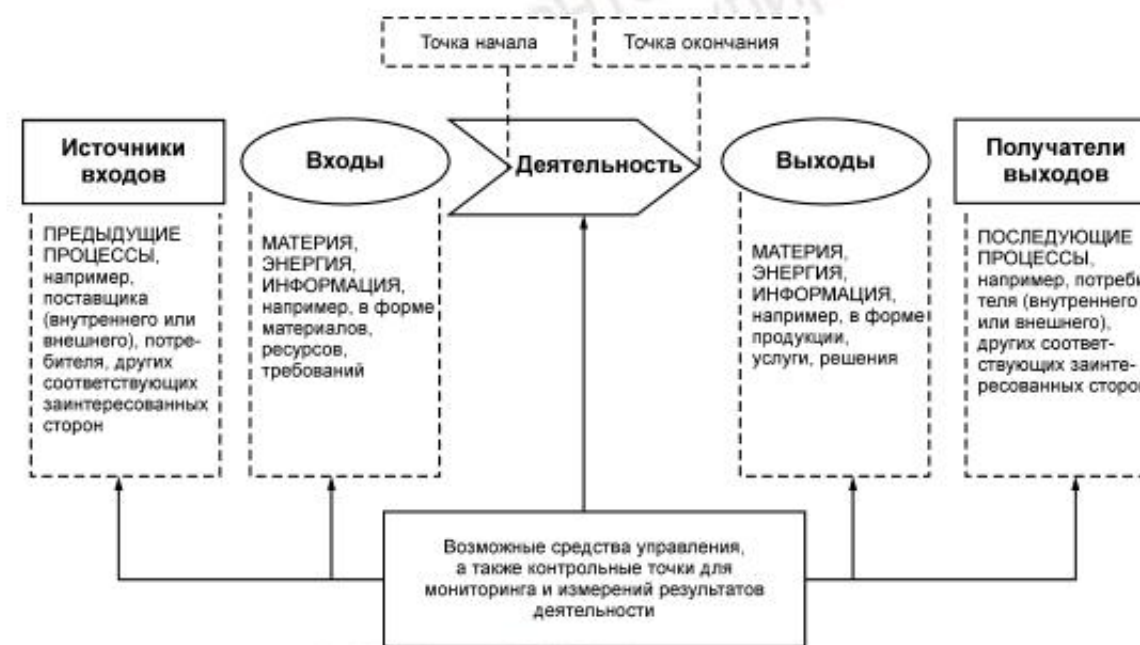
Точка начала

Точка окончания

Источники входов

ПРЕДЫДУЩИЕ ПРОЦЕССЫ, например, поставщика (внутреннего или внешнего), потребителя, других соответствующих заинтересованных сторон

Входы

МАТЕРИЯ, ЭНЕРГИЯ, ИНФОРМАЦИЯ, например, в форме материалов, ресурсов, требований

Деятельность

Выходы

МАТЕРИЯ, ЭНЕРГИЯ, ИНФОРМАЦИЯ, например, в форме продукции, услуги, решения

Получатели выходов

ПОСЛЕДУЮЩИЕ ПРОЦЕССЫ, например, потреби теля (внутреннего или внешнего), других соответствующих заинтересованных сторо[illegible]

Возможные средства управления, а также контрольные точки для мониторинга и измерений результатов деятельности